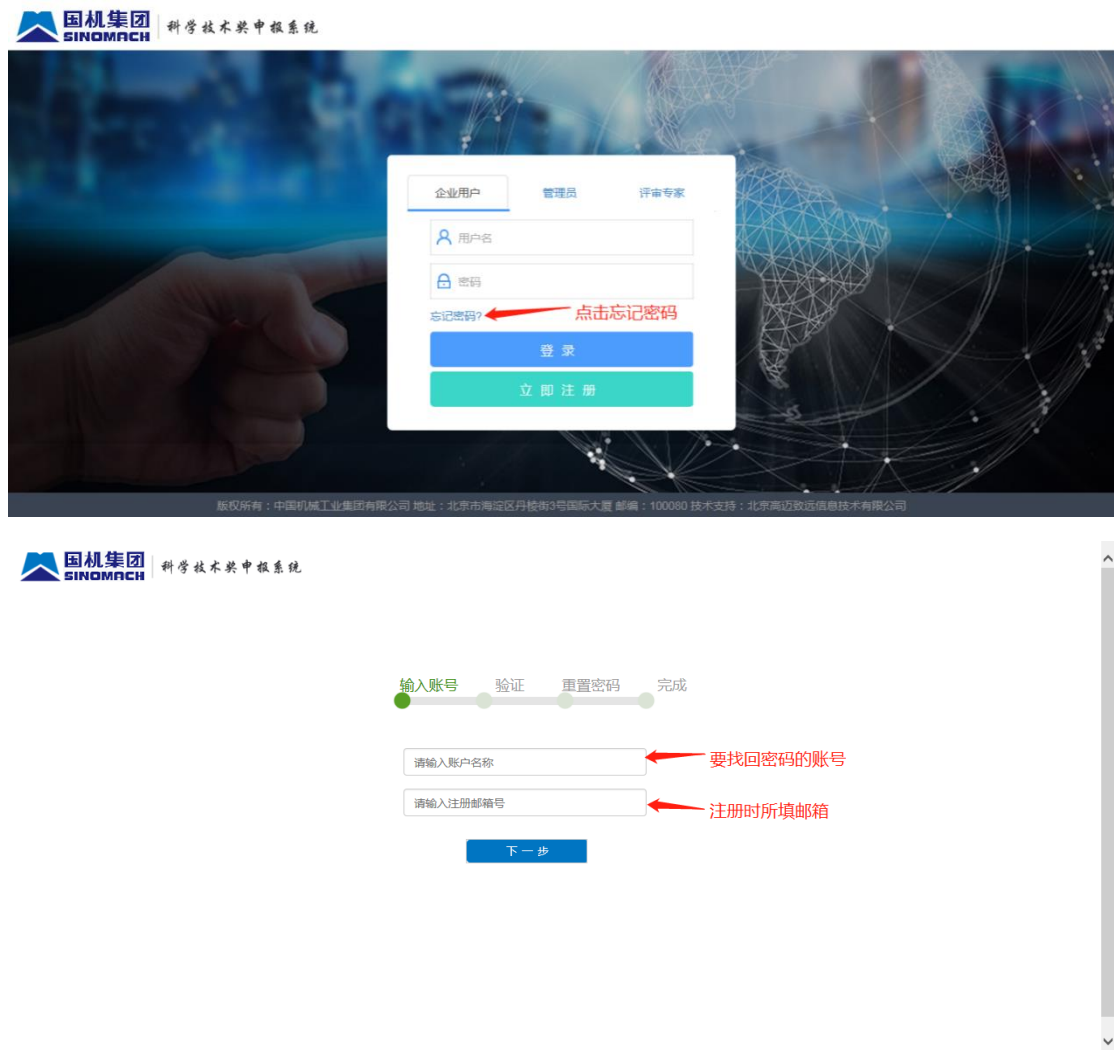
国机集团 SINOMACH 科学技术奖申报系统

企业用户 管理员 评审专家

用户名

密码

忘记密码? 点击忘记密码

登 录

立 即 注 册

版权所有：中国机械工业集团有限公司 地址：北京市海淀区丹棱街3号国际大厦 邮编：100080 技术支持：北京高迈致远信息技术有限公司

国机集团 SINOMACH 科学技术奖申报系统

输入账号 验证 重置密码 完成

请输入账户名称 要找回密码的账号

请输入注册邮箱号 注册时所填邮箱

下 一 步